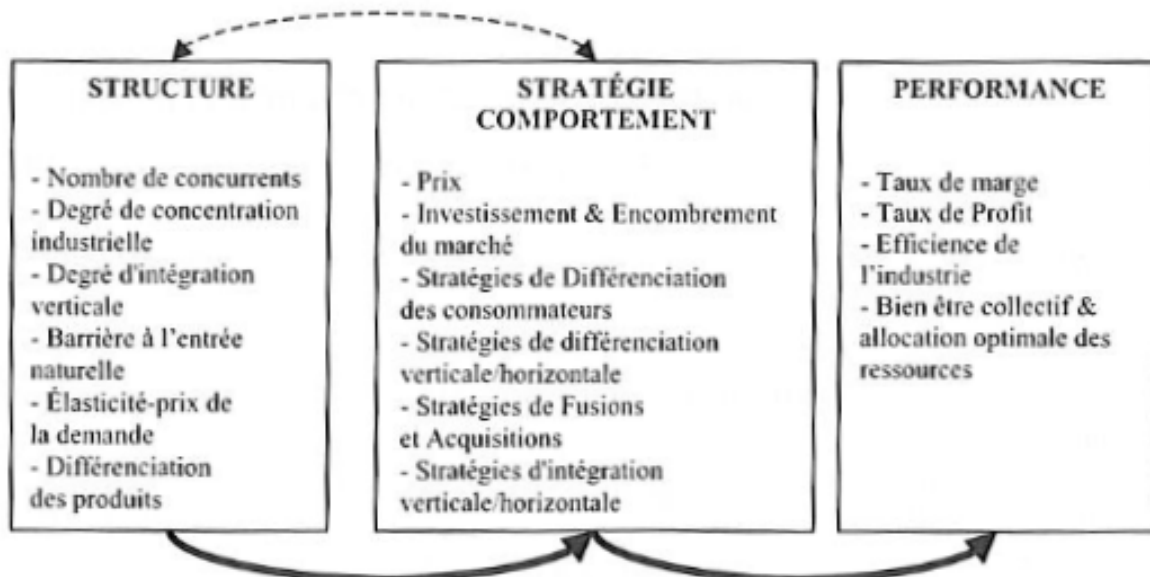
STRUCTURE

- Nombre de concurrents
- Degré de concentration industrielle
- Degré d'intégration verticale
- Barrière à l'entrée naturelle
- Élasticité-prix de la demande
- Différenciation des produits

STRATÉGIE COMPORTEMENT

- Prix
- Investissement & Encombrement du marché
- Stratégies de Différenciation des consommateurs
- Stratégies de différenciation verticale/horizontale
- Stratégies de Fusions et Acquisitions
- Stratégies d'intégration verticale/horizontale

PERFORMANCE

- Taux de marge
- Taux de Profit
- Efficience de l'industrie
- Bien être collectif & allocation optimale des ressources